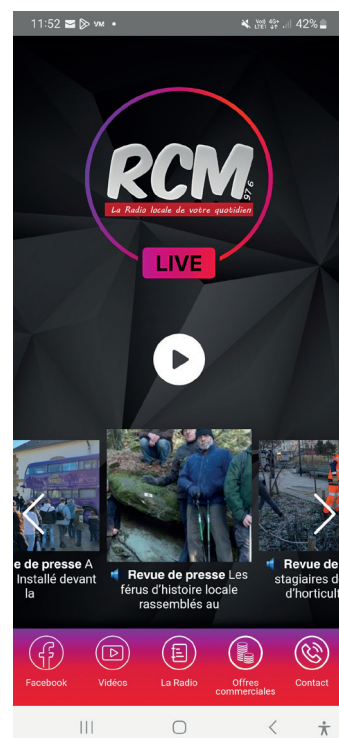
11:52 VM •

Vo) 4G+ LTE1 42%

RCM 97.6

La Radio locale de votre quotidien

LIVE

e de presse A Installé devant la

Revue de presse Les féru d'histoire locale rassemblés au

Revue de stagiaires d d'horticult

Facebook

Vidéos

La Radio

Offres commerciales

Contact